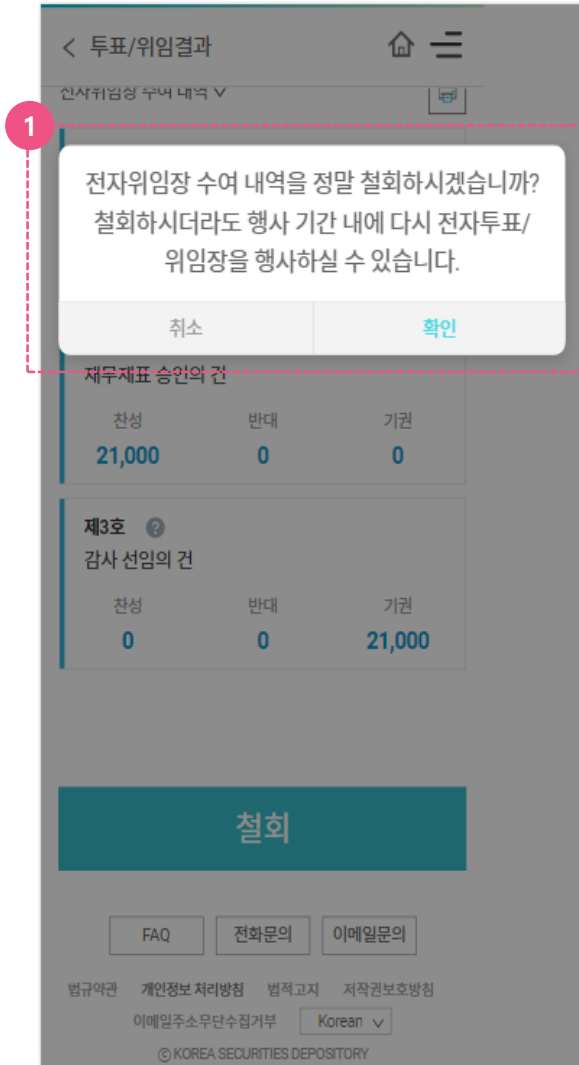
< 투표/위임결과

전자위임장 수여 내역 ∨

1

전자위임장 수여 내역을 정말 철회하시겠습니까? 철회하시더라도 행사 기간 내에 다시 전자투표/위임장을 행사하실 수 있습니다.

취소 확인

재무제표 승인의 건

| 찬성 | 반대 | 기권 |
|---|---|---|
| 21,000 | 0 | 0 |

제3호
감사 선임의 건

| 찬성 | 반대 | 기권 |
|---|---|---|
| 0 | 0 | 21,000 |

철회

FAQ 전화문의 이메일문의

법규약관 개인정보 처리방침 법적고지 저작권보호방침

이메일주소무단수집거부 Korean ∨

© KOREA SECURITIES DEPOSITORY